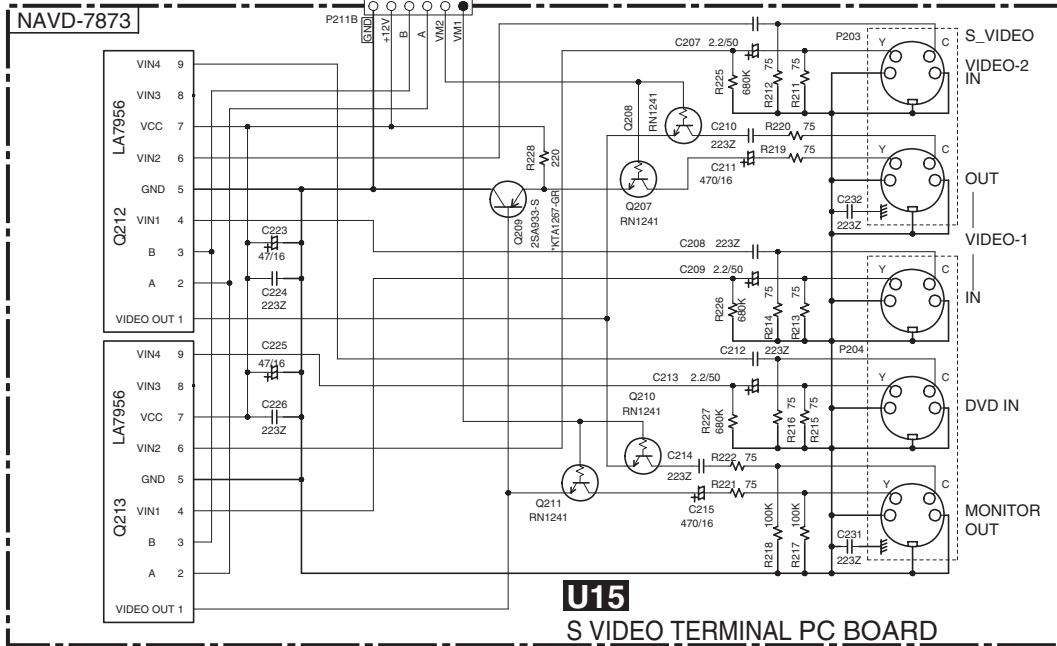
NAVD-7873

P211B
GND
+12V
B
A
VM2
VM1

LA7956
Q212
VIN4 9
VIN3 8
VCC 7
VIN2 6
GND 5
VIN1 4
B 3
A 2
VIDEO OUT 1

LA7956
Q213
VIN4 9
VIN3 8
VCC 7
VIN2 6
GND 5
VIN1 4
B 3
A 2
VIDEO OUT 1

C223
47/16
C224
223Z
C225
47/16
C226
223Z

R228
220
Q209
2SA933-S
*KTA1267-GR

C207 2.2/50
R225
680K
R212
75
R211
75
Q208
RN1241
C210
223Z
R220 75
R219 75
C211
470/16
Q207
RN1241
C232
223Z
C208 223Z
C209 2.2/50
R226
680K
R214
75
R213
75
C212 223Z
C213 2.2/50
Q210
RN1241
R227
680K
R216
75
R215
75
C214
223Z
R222 75
R221 75
C215
470/16
Q211
RN1241
R218
100K
R217
100K
C231
223Z

P203
P204
Y C
S_VIDEO
VIDEO-2
IN
OUT
VIDEO-1
IN
DVD IN
MONITOR
OUT

U15
S VIDEO TERMINAL PC BOARD